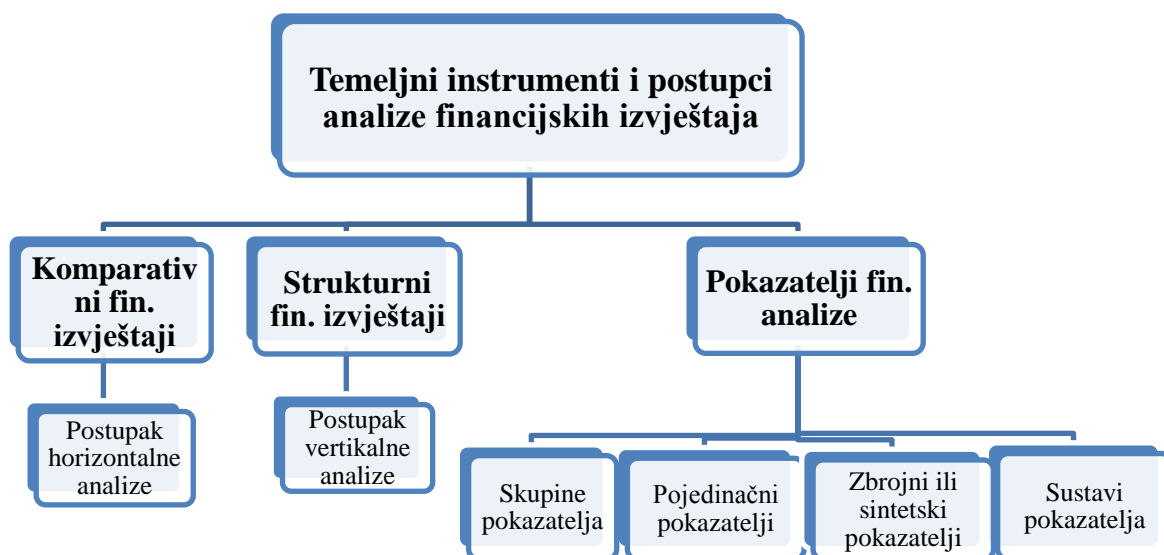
Temeljni instrumenti i postupci analize financijskih izvještaja

Komparativ ni fin. izvještaji

Postupak horizontalne analize

Strukturni fin. izvještaji

Postupak vertikalne analize

Pokazatelji fin. analize

Skupine pokazatelja

Pojedinačni pokazatelji

Zbrojni ili sintetski pokazatelji

Sustavi pokazatelja